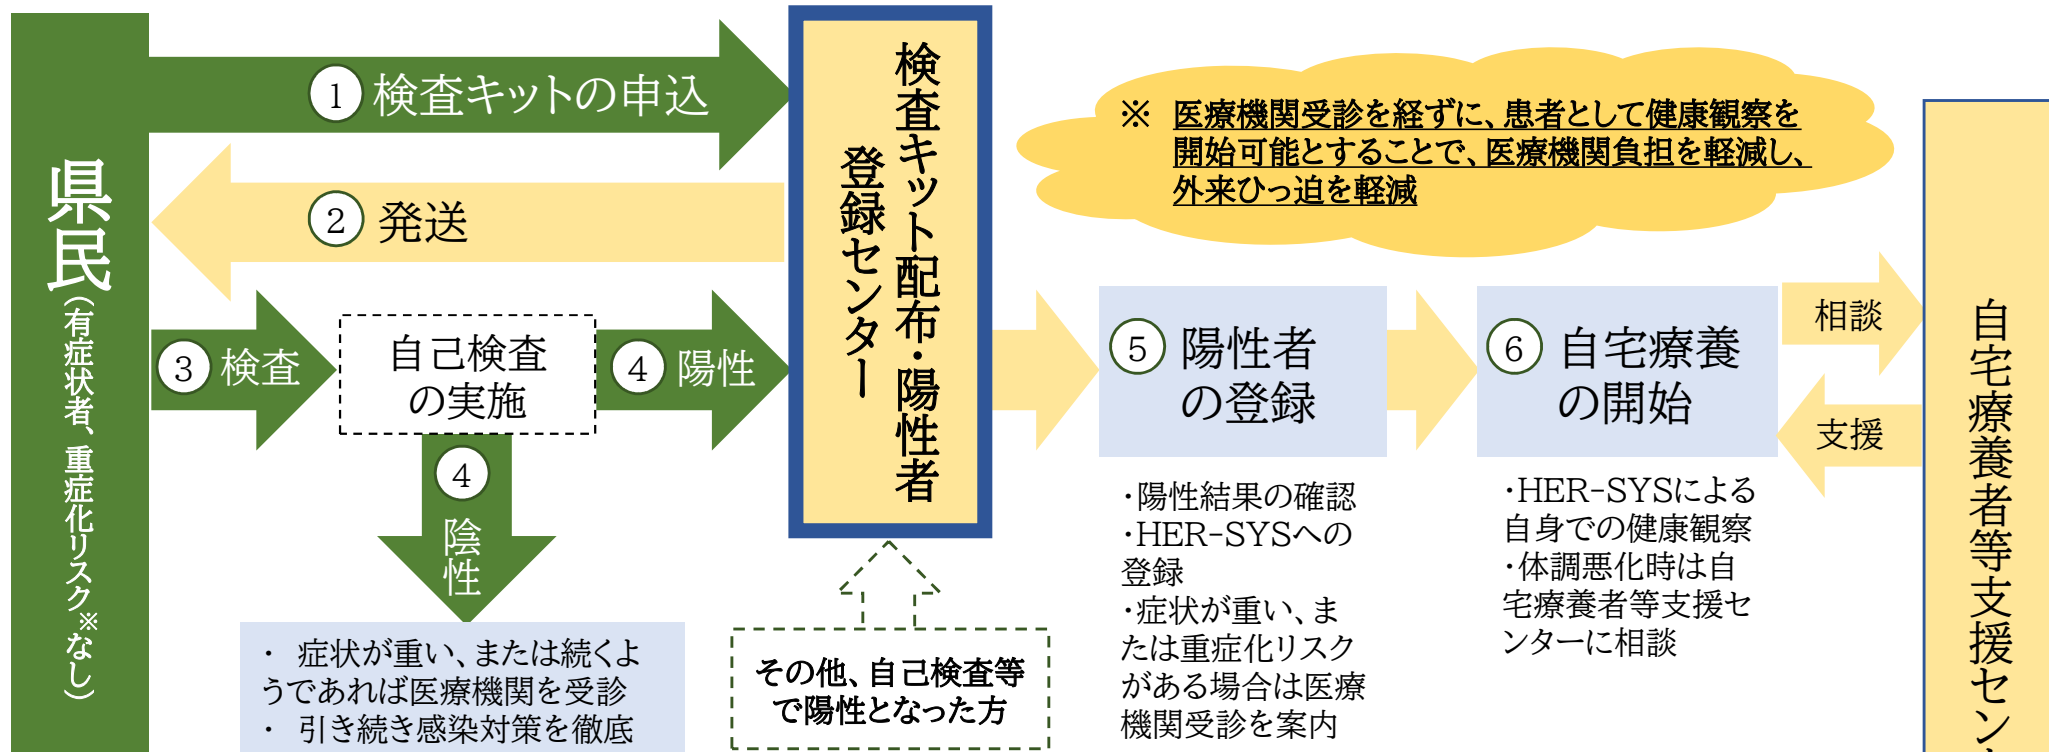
県民（有症状者、重症化リスク※なし）

1 検査キットの申込

2 発送

3 検査

自己検査の実施

4 陽性

4 陰性

・ 症状が重い、または続くようであれば医療機関を受診
・ 引き続き感染対策を徹底

検査キット配布・陽性者登録センター

その他、自己検査等で陽性となった方

※ 医療機関受診を経ずに、患者として健康観察を開始可能とすることで、医療機関負担を軽減し、外来ひっ迫を軽減

5 陽性者の登録

・陽性結果の確認
・HER-SYSへの登録
・症状が重い、または重症化リスクがある場合は医療機関受診を案内

6 自宅療養の開始

・HER-SYSによる自身での健康観察
・体調悪化時は自宅療養者等支援センターに相談

相談

支援

自宅療養者等支援セン